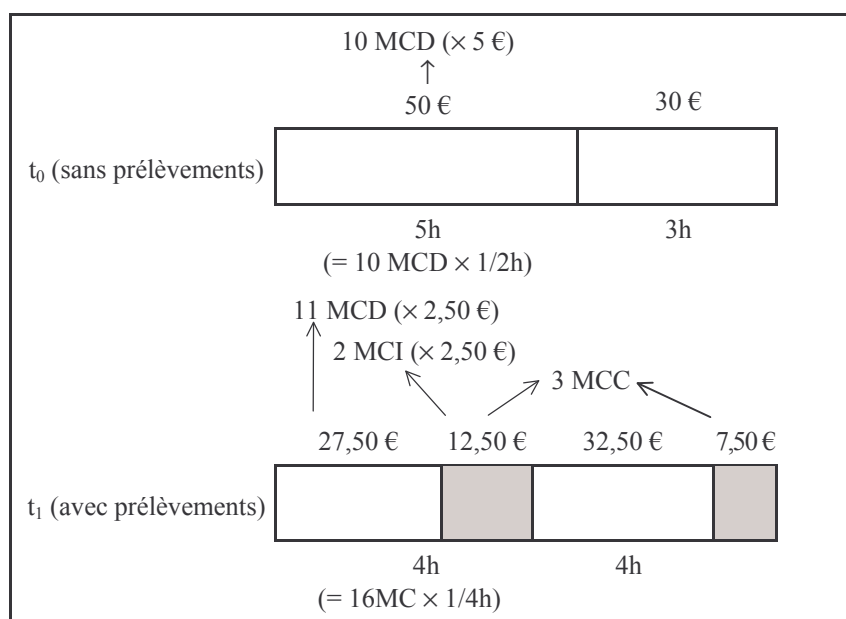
10 MCD ($\times$ 5 €)

50 €

30 €

$t_0$ (sans prélèvements)

5h

(= 10 MCD $\times$ 1/2h)

3h

11 MCD ($\times$ 2,50 €)

2 MCI ($\times$ 2,50 €)

3 MCC

27,50 €

12,50 €

32,50 €

7,50 €

$t_1$ (avec prélèvements)

4h

(= 16MC $\times$ 1/4h)

4h